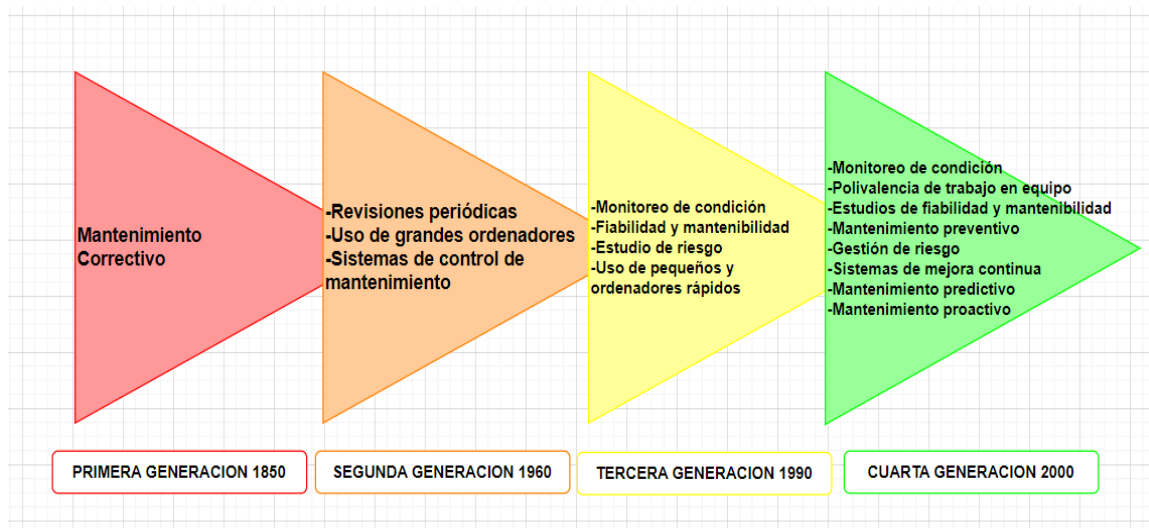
Mantenimiento Correctivo

-Revisiones periódicas
-Uso de grandes ordenadores
-Sistemas de control de mantenimiento

-Monitoreo de condición
-Fiabilidad y mantenibilidad
-Estudio de riesgo
-Uso de pequeños y ordenadores rápidos

-Monitoreo de condición
-Polivalencia de trabajo en equipo
-Estudios de fiabilidad y mantenibilidad
-Mantenimiento preventivo
-Gestión de riesgo
-Sistemas de mejora continua
-Mantenimiento predictivo
-Mantenimiento proactivo

PRIMERA GENERACION 1850

SEGUNDA GENERACION 1960

TERCERA GENERACION 1990

CUARTA GENERACION 2000